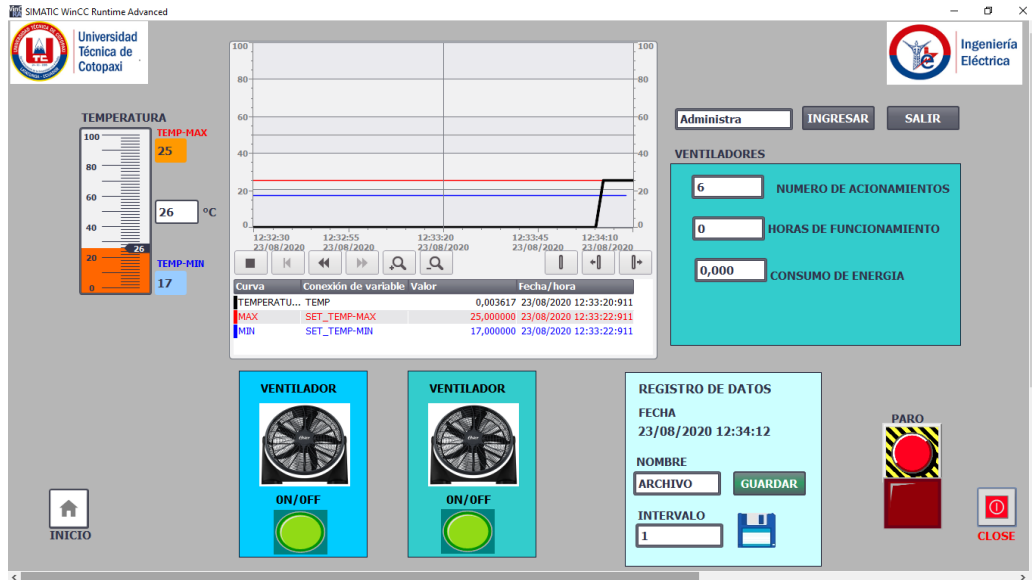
SIMATIC WinCC Runtime Advanced

Universidad Técnica de Cotopaxi

Ingeniería Eléctrica

TEMPERATURA

100
80
60
40
20
0
26

TEMP-MAX
25

26 °C

TEMP-MIN
17

100
80
60
40
20
0

12:32:30 23/08/2020
12:32:55 23/08/2020
12:33:20 23/08/2020
12:33:45 23/08/2020
12:34:10 23/08/2020

| Curva | Conexión de variable | Valor | Fecha/hora |
|---|---|---|---|
| TEMPERATU... | TEMP | 0,003617 | 23/08/2020 12:33:20:911 |
| MAX | SET_TEMP-MAX | 25,000000 | 23/08/2020 12:33:22:911 |
| MIN | SET_TEMP-MIN | 17,000000 | 23/08/2020 12:33:22:911 |

Administra
INGRESAR
SALIR

VENTILADORES
6 NUMERO DE ACIONAMIENTOS
0 HORAS DE FUNCIONAMIENTO
0,000 CONSUMO DE ENERGIA

VENTILADOR
ON/OFF

VENTILADOR
ON/OFF

REGISTRO DE DATOS
FECHA
23/08/2020 12:34:12
NOMBRE
ARCHIVO
GUARDAR
INTERVALO
1

PARO

INICIO

CLOSE